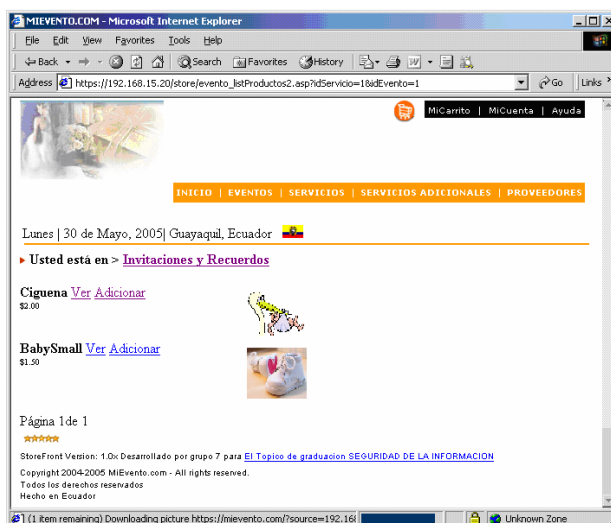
MIEVENTO.COM - Microsoft Internet Explorer

File Edit View Favorites Tools Help

Back Search Favorites History

Address https://192.168.15.20/store/evento_listProductos2.asp?idServicio=1&idEvento=1 Go Links

MiCarrito | MiCuenta | Ayuda

INICIO | EVENTOS | SERVICIOS | SERVICIOS ADICIONALES | PROVEEDORES

Lunes | 30 de Mayo, 2005| Guayaquil, Ecuador

Usted está en > Invitaciones y Recuerdos

Ciguena Ver Adicionar
$2.00

BabySmall Ver Adicionar
$1.50

Página 1de 1

StoreFront Version: 1.0x Desarrollado por grupo 7 para El Topico de graduacion SEGURIDAD DE LA INFORMACION

Copyright 2004-2005 MiEvento.com - All rights reserved.
Todos los derechos reservados
Hecho en Ecuador

(1 item remaining) Downloading picture https://mievento.com/?source=192.16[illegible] Unknown Zone